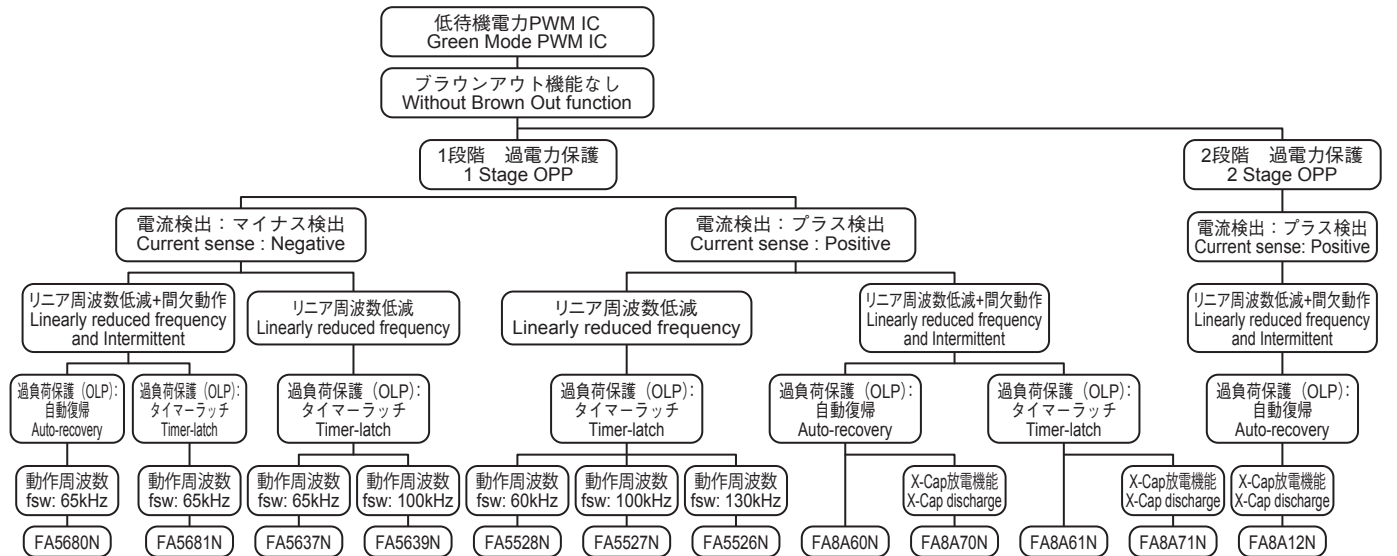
低待機電力PWM IC
Green Mode PWM IC

ブラウンアウト機能なし
Without Brown Out function

1段階 過電力保護
1 Stage OPP

2段階 過電力保護
2 Stage OPP

電流検出：マイナス検出
Current sense : Negative

電流検出：プラス検出
Current sense : Positive

電流検出：プラス検出
Current sense: Positive

リニア周波数低減+間欠動作
Linearly reduced frequency and Intermittent

リニア周波数低減
Linearly reduced frequency

リニア周波数低減
Linearly reduced frequency

リニア周波数低減+間欠動作
Linearly reduced frequency and Intermittent

リニア周波数低減+間欠動作
Linearly reduced frequency and Intermittent

過負荷保護（OLP）:
自動復帰
Auto-recovery

過負荷保護（OLP）:
タイマーラッチ
Timer-latch

過負荷保護（OLP）:
タイマーラッチ
Timer-latch

過負荷保護（OLP）:
タイマーラッチ
Timer-latch

過負荷保護（OLP）:
自動復帰
Auto-recovery

過負荷保護（OLP）:
タイマーラッチ
Timer-latch

過負荷保護（OLP）:
自動復帰
Auto-recovery

動作周波数
fsw: 65kHz

動作周波数
fsw: 65kHz

動作周波数
fsw: 65kHz

動作周波数
fsw: 100kHz

動作周波数
fsw: 60kHz

動作周波数
fsw: 100kHz

動作周波数
fsw: 130kHz

X-Cap放電機能
X-Cap discharge

X-Cap放電機能
X-Cap discharge

X-Cap放電機能
X-Cap discharge

FA5680N
FA5681N
FA5637N
FA5639N
FA5528N
FA5527N
FA5526N
FA8A60N
FA8A70N
FA8A61N
FA8A71N
FA8A12N